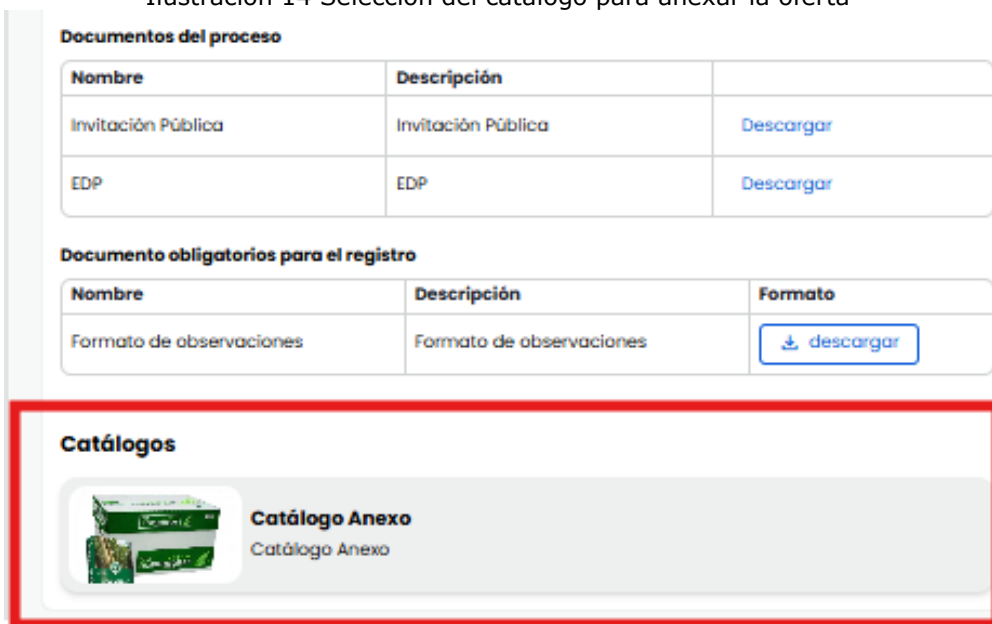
Ilustración 14 Selección del catálogo para anexar la oferta

Documentos del proceso

| Nombre | Descripción | |
|---|---|---|
| Invitación Pública | Invitación Pública | Descargar |
| EDP | EDP | Descargar |

Documento obligatorios para el registro

| Nombre | Descripción | Formato |
|---|---|---|
| Formato de observaciones | Formato de observaciones | descargar |

Catálogos

Catálogo Anexo
Catálogo Anexo